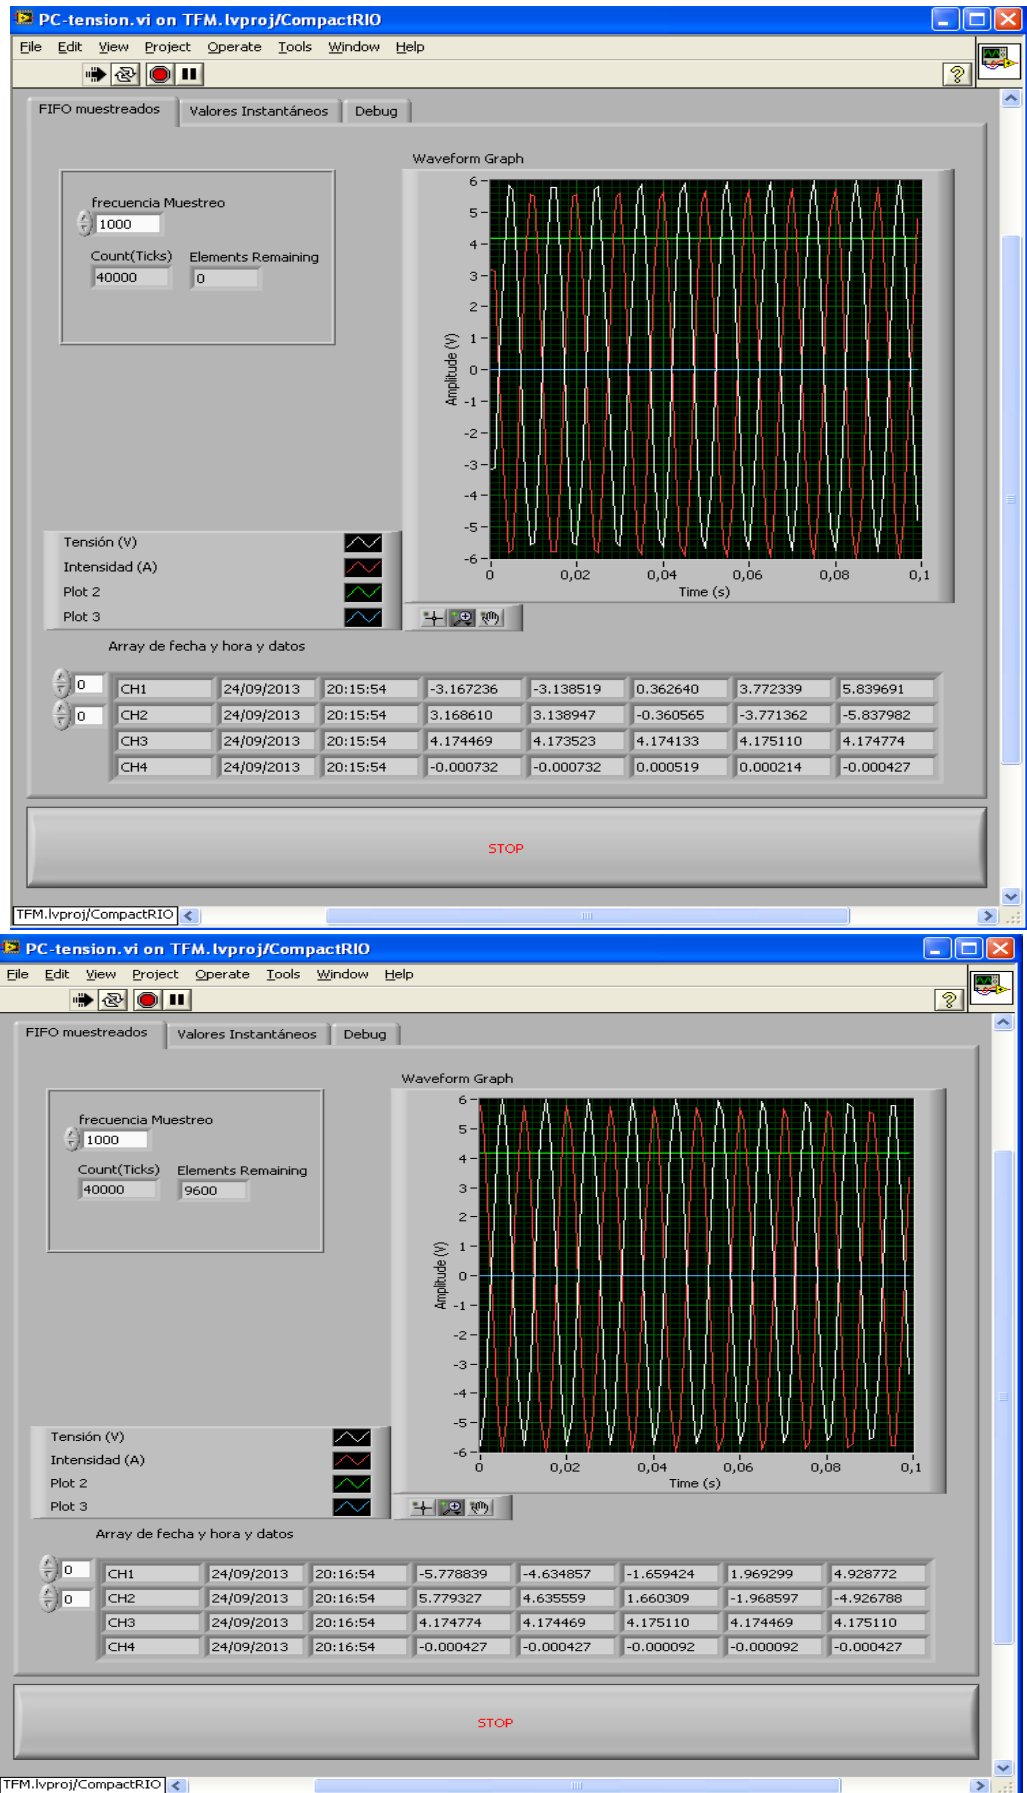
PC-tension.vi on TFM.lvproj/CompactRIO

File Edit View Project Operate Tools Window Help

FIFO muestreados | Valores Instantáneos | Debug

frecuencia Muestreo
1000

Count(Ticks) 40000
Elements Remaining 0

Waveform Graph

6 5 4 3 2 1 0 -1 -2 -3 -4 -5 -6

Amplitude (V)

0 0,02 0,04 0,06 0,08 0,1

Time (s)

Tensión (V)
Intensidad (A)
Plot 2
Plot 3

Array de fecha y hora y datos

0
0

| CH1 | 24/09/2013 | 20:15:54 | -3.167236 | -3.138519 | 0.362640 | 3.772339 | 5.839691 |
|---|---|---|---|---|---|---|---|
| CH2 | 24/09/2013 | 20:15:54 | 3.168610 | 3.138947 | -0.360565 | -3.771362 | -5.837982 |
| CH3 | 24/09/2013 | 20:15:54 | 4.174469 | 4.173523 | 4.174133 | 4.175110 | 4.174774 |
| CH4 | 24/09/2013 | 20:15:54 | -0.000732 | -0.000732 | 0.000519 | 0.000214 | -0.000427 |

STOP

TFM.lvproj/CompactRIO

PC-tension.vi on TFM.lvproj/CompactRIO

File Edit View Project Operate Tools Window Help

FIFO muestreados | Valores Instantáneos | Debug

frecuencia Muestreo
1000

Count(Ticks) 40000
Elements Remaining 9600

Waveform Graph

6 5 4 3 2 1 0 -1 -2 -3 -4 -5 -6

Amplitude (V)

0 0,02 0,04 0,06 0,08 0,1

Time (s)

Tensión (V)
Intensidad (A)
Plot 2
Plot 3

Array de fecha y hora y datos

0
0

| CH1 | 24/09/2013 | 20:16:54 | -5.778839 | -4.634857 | -1.659424 | 1.969299 | 4.928772 |
|---|---|---|---|---|---|---|---|
| CH2 | 24/09/2013 | 20:16:54 | 5.779327 | 4.635559 | 1.660309 | -1.968597 | -4.926788 |
| CH3 | 24/09/2013 | 20:16:54 | 4.174774 | 4.174469 | 4.175110 | 4.174469 | 4.175110 |
| CH4 | 24/09/2013 | 20:16:54 | -0.000427 | -0.000427 | -0.000092 | -0.000092 | -0.000427 |

STOP

TFM.lvproj/CompactRIO